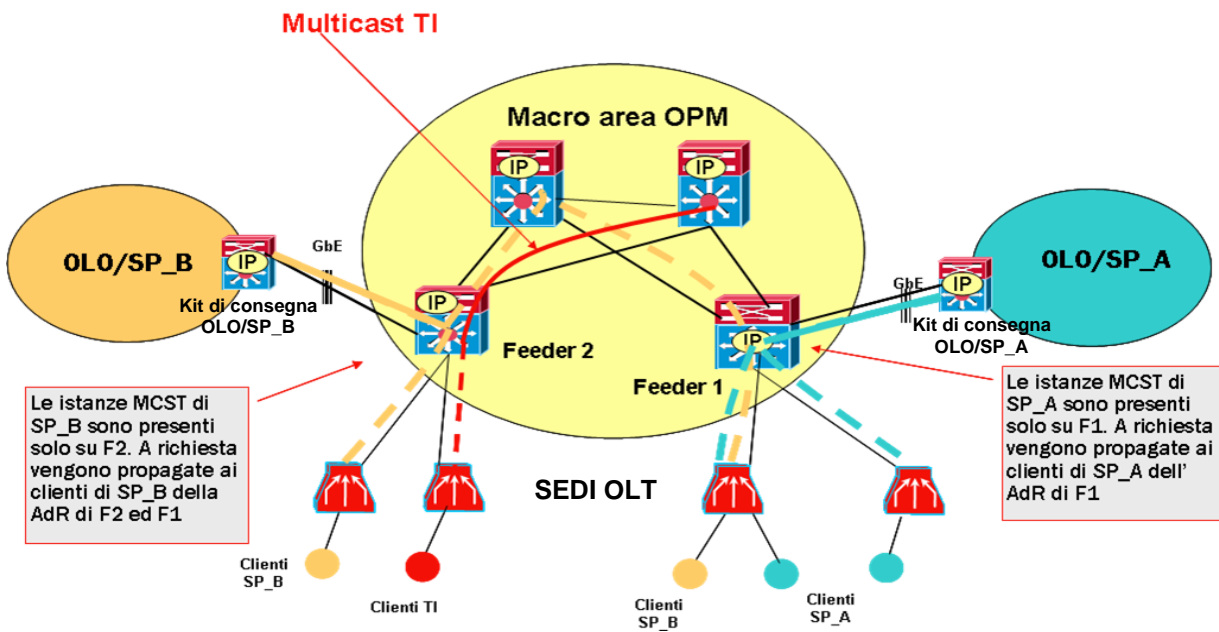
Multicast TI

Macro area OPM

IP

IP

OLO/SP_B

IP

GbE

Kit di consegna OLO/SP_B

IP

Feeder 2

IP

Feeder 1

GbE

IP

OLO/SP_A

Kit di consegna OLO/SP_A

Le istanze MCST di SP_B sono presenti solo su F2. A richiesta vengono propagate ai clienti di SP_B della AdR di F2 ed F1

Le istanze MCST di SP_A sono presenti solo su F1. A richiesta vengono propagate ai clienti di SP_A dell' AdR di F1

SEDI OLT

Clienti SP_B

Clienti TI

Clienti SP_B

Clienti SP_A